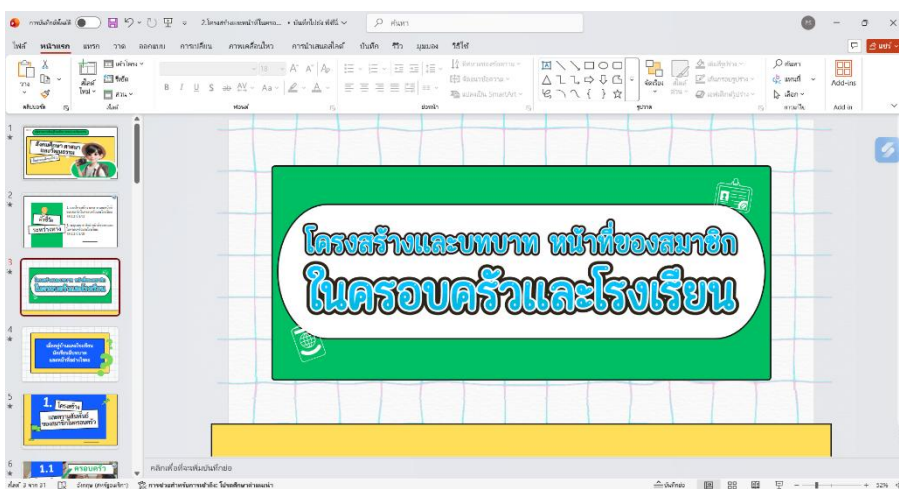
การบันทึกอัตโนมัติ 2.โครงสร้างและหน้าที่ในครอ... • บันทึกไปยัง พีซีนี้ ค้นหา

ไฟล์ หน้าแรก แทรก วาด ออกแบบ การเปลี่ยน ภาพเคลื่อนไหว การนำเสนอสไลด์ บันทึก รีวิว มุมมอง วิธีใช้ แชร์

วาง สไลด์ใหม่ ใช้ซ้ำ เค้าโครง รีเซ็ต ส่วน
คลิปบอร์ด สไลด์ ฟอนต์ ย่อหน้า รูปวาด การแก้ไข Add-ins
จัดเรียง สไตล์ด่วน ค้นหา แทนที่ เลือก Add-ins

โครงสร้างและบทบาท หน้าที่ของสมาชิก
ในครอบครัวและโรงเรียน

1
2
3
4
5
6

1. โครงสร้าง
1.1 ครอบครัว

คลิกเพื่อเพิ่มบันทึกย่อ

สไลด์ 3 จาก 21 ไทย (ประเทศไทย) การช่วยสำหรับการเข้าถึง: โปรดตรวจสอบ บันทึกย่อ 32%